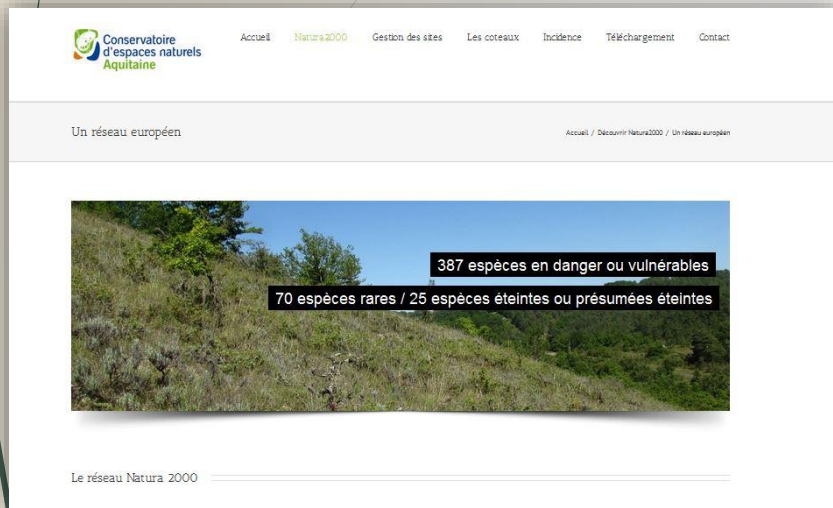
Conservatoire d'espaces naturels Aquitaine

Accueil Natura2000 Gestion des sites Les coteaux Incidence Téléchargement Contact

Un réseau européen

Accueil / Découvrir Natura2000 / Un réseau européen

387 espèces en danger ou vulnérables

70 espèces rares / 25 espèces éteintes ou présumées éteintes

Le réseau Natura 2000